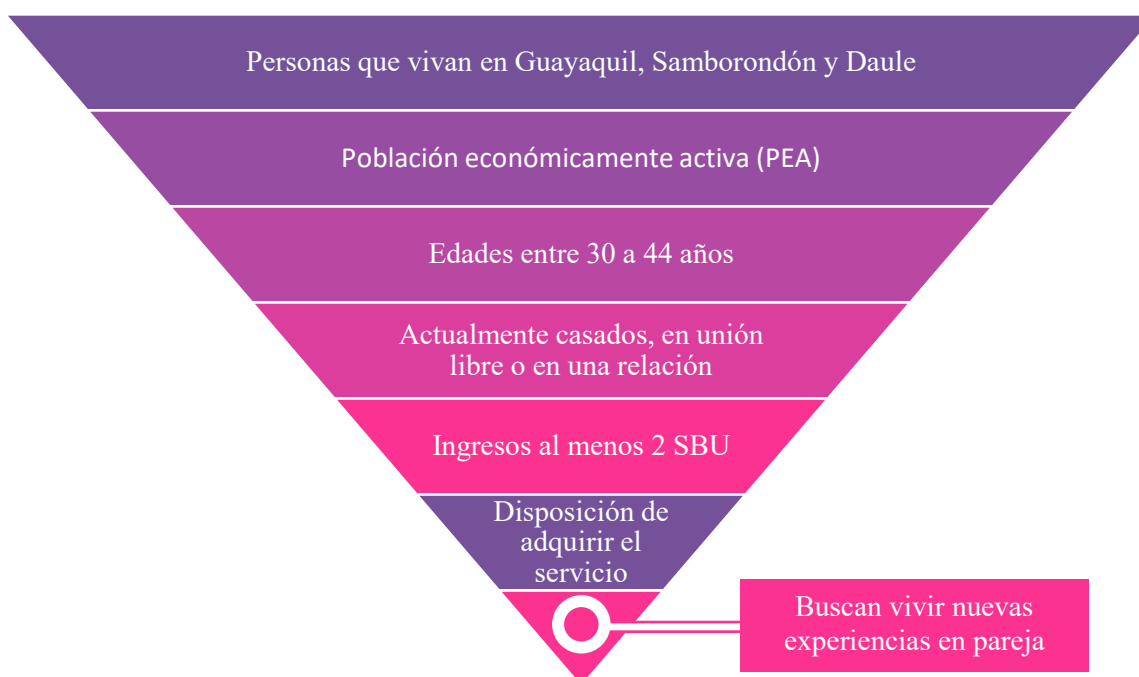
Personas que vivan en Guayaquil, Samborondón y Daule

Población económicamente activa (PEA)

Edades entre 30 a 44 años

Actualmente casados, en unión libre o en una relación

Ingresos al menos 2 SBU

Disposición de adquirir el servicio

Buscan vivir nuevas experiencias en pareja